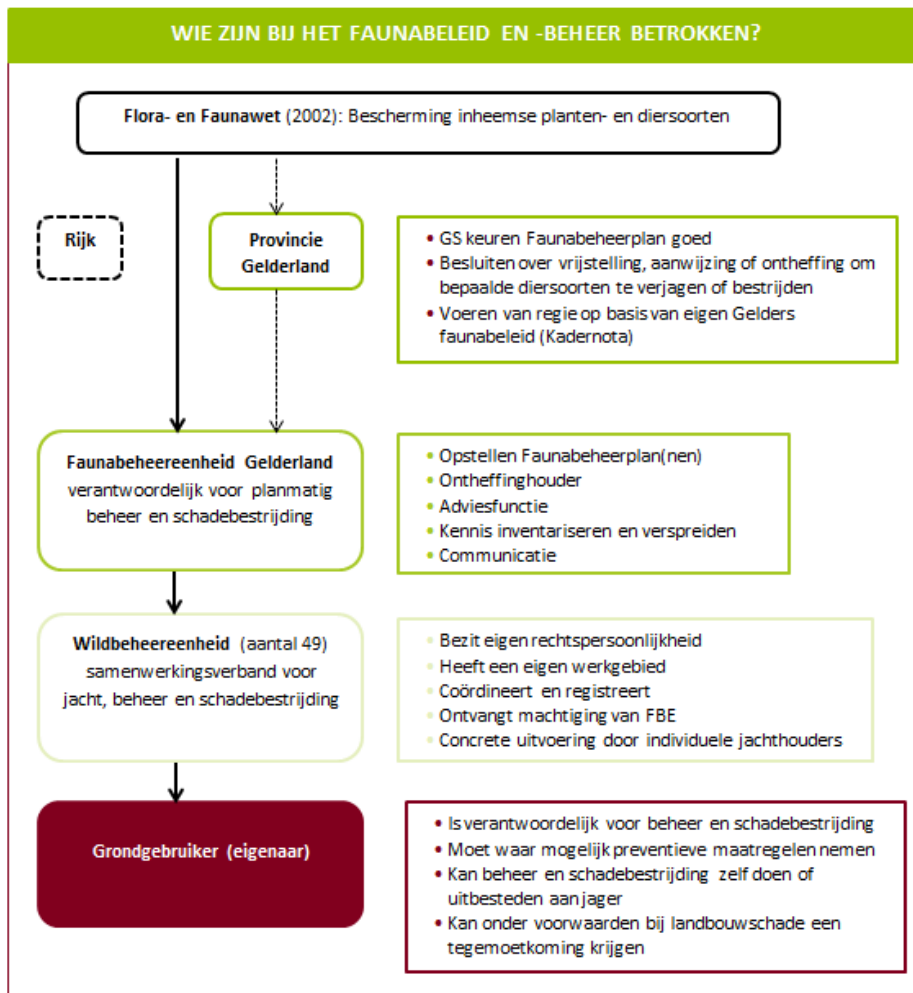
WIE ZIJN BIJ HET FAUNABELEID EN -BEHEER BETROKKEN?

Flora- en Faunawet (2002): Bescherming inheemse planten- en diersoorten

Rijk

Provincie Gelderland

- GS keuren Faunabeheerplan goed
- Besluiten over vrijstelling, aanwijzing of ontheffing om bepaalde diersoorten te verjagen of bestrijden
- Voeren van regie op basis van eigen Gelders faunabeleid (Kadernota)

Faunabeheereenheid Gelderland verantwoordelijk voor planmatig beheer en schadebestrijding

- Opstellen Faunabeheerplan(nen)
- Ontheffinghouder
- Adviesfunctie
- Kennis inventariseren en verspreiden
- Communicatie

Wildbeheereenheid (aantal 49) samenwerkingsverband voor jacht, beheer en schadebestrijding

- Bezit eigen rechtspersoonlijkheid
- Heeft een eigen werkgebied
- Coördineert en registreert
- Ontvangt machtiging van FBE
- Concrete uitvoering door individuele jachthouders

Grondgebruiker (eigenaar)

- Is verantwoordelijk voor beheer en schadebestrijding
- Moet waar mogelijk preventieve maatregelen nemen
- Kan beheer en schadebestrijding zelf doen of uitbesteden aan jager
- Kan onder voorwaarden bij landbouwschade een tegemoetkoming krijgen